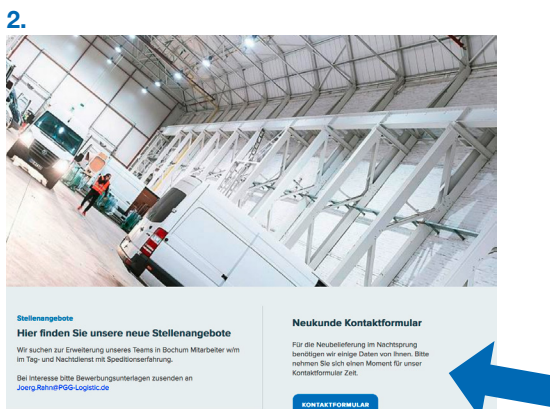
2.

Stellenangebote

Hier finden Sie unsere neue Stellenangebote

Wir suchen zur Erweiterung unseres Teams in Bochum Mitarbeiter w/m im Tag- und Nachtdienst mit Speditionserfahrung.

Bei Interesse bitte Bewerbungsunterlagen zusenden an Joerg.Rahn@PGG-Logistic.de

Neukunde Kontaktformular

Für die Neubelieferung im Nachtsprung benötigen wir einige Daten von Ihnen. Bitte nehmen Sie sich einen Moment für unser Kontaktformular Zeit.

KONTAKTFORMULAR